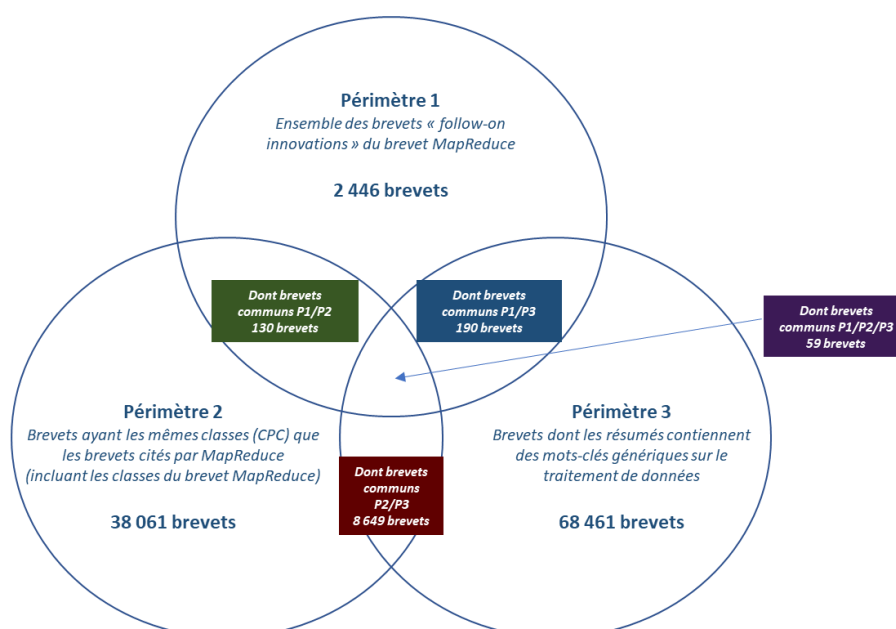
Périmètre 1
Ensemble des brevets « follow-on innovations » du brevet MapReduce

2 446 brevets

Dont brevets communs P1/P2
130 brevets

Dont brevets communs P1/P3
190 brevets

Dont brevets communs P1/P2/P3
59 brevets

Périmètre 2
Brevets ayant les mêmes classes (CPC) que les brevets cités par MapReduce (incluant les classes du brevet MapReduce)

38 061 brevets

Périmètre 3
Brevets dont les résumés contiennent des mots-clés génériques sur le traitement de données

68 461 brevets

Dont brevets communs P2/P3
8 649 brevets